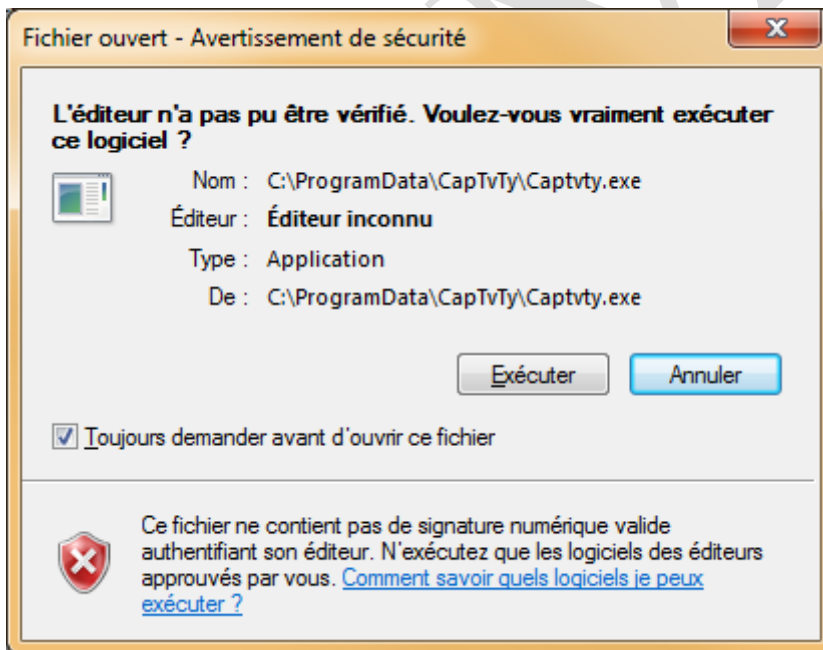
Fichier ouvert - Avertissement de sécurité

X

L'éditeur n'a pas pu être vérifié. Voulez-vous vraiment exécuter ce logiciel ?

Nom : C:\ProgramData\CapTvTy\Captvty.exe

Éditeur : Éditeur inconnu

Type : Application

De : C:\ProgramData\CapTvTy\Captvty.exe

Exécuter

Annuler

Toujours demander avant d'ouvrir ce fichier

Ce fichier ne contient pas de signature numérique valide authentifiant son éditeur. N'exécutez que les logiciels des éditeurs approuvés par vous. Comment savoir quels logiciels je peux exécuter ?